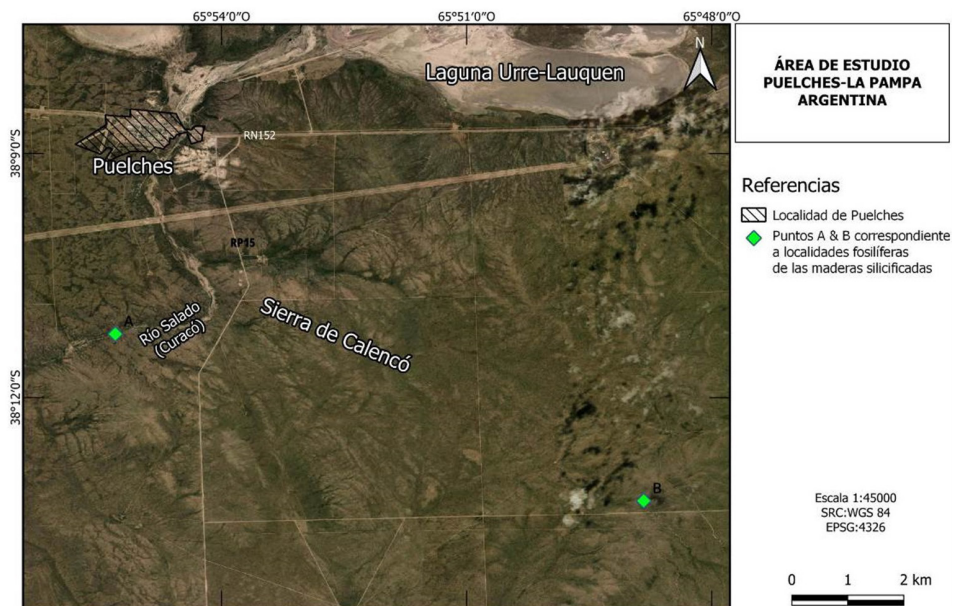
65°54′0″O
65°51′0″O
65°48′0″O

N

Laguna Urre-Lauquen

38°9′0″S

Puelches

RN152

RP15

A

Río Salado (Curacó)

Sierra de Calencó

38°12′0″S

B

ÁREA DE ESTUDIO PUELCHES-LA PAMPA ARGENTINA

Referencias

Localidad de Puelches

Puntos A & B correspondiente a localidades fosilíferas de las maderas silicificadas

Escala 1:45000
SRC:WGS 84
EPSG:4326

0 1 2 km